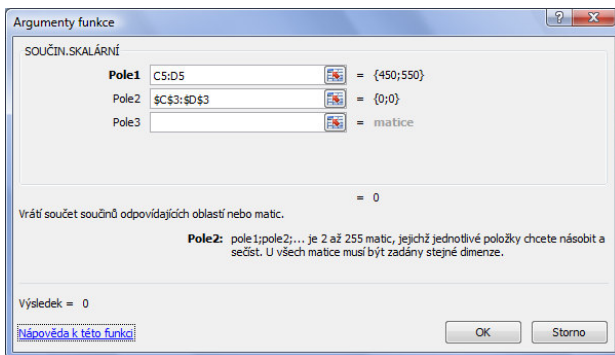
Argumenty funkce

SOUČIN.SKALÁRNÍ

| | | |
|---|---|---|
| Pole1 | C5:D5 | = {450;550} |
| Pole2 | $C$3:$D$3 | = {0;0} |
| Pole3 | | = matice |

= 0

Vrátí součet součinů odpovídajících oblastí nebo matic.

Pole2: pole1;pole2;... je 2 až 255 matic, jejichž jednotlivé položky chcete násobit a sečíst. U všech matice musí být zadány stejné dimenze.

Výsledek = 0

Nápověda k této funkci

OK

Storno